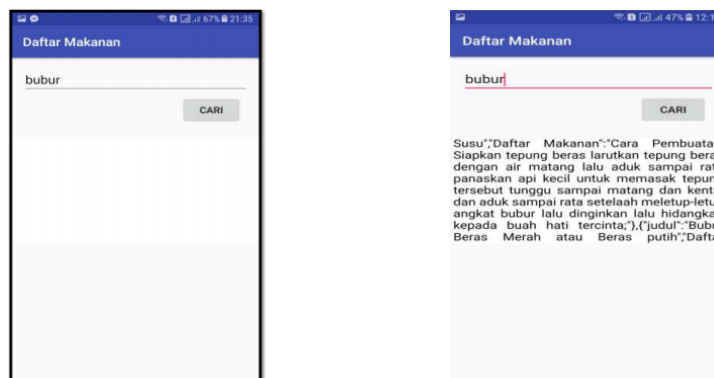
67% 21:35
Daftar Makanan
bubur
CARI

47% 12:1
Daftar Makanan
bubur
CARI
Susu","Daftar Makanan":"Cara Pembuata Siapkan tepung beras larutkan tepung bera dengan air matang lalu aduk sampai ra panaskan api kecil untuk memasak tepur tersebut tunggu sampai matang dan kent dan aduk sampai rata setelaah meletup-letu angkat bubur lalu dinginkan lalu hidangka kepada buah hati tercinta;"},{"judul":"Bubu Beras Merah atau Beras putih","Dafta